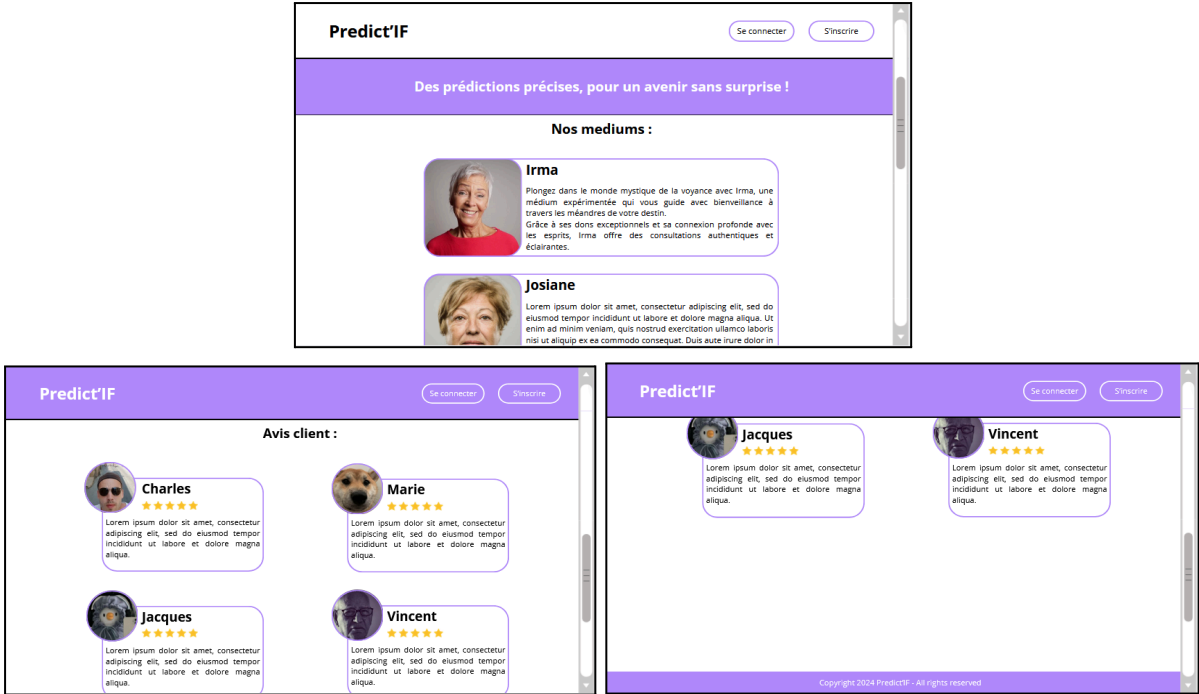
Predict'IF

Se connecter S'inscrire

Des prédictions précises, pour un avenir sans surprise !

Nos mediums :

Irma

Plongez dans le monde mystique de la voyance avec Irma, une médium expérimentée qui vous guide avec bienveillance à travers les méandres de votre destin.
Grâce à ses dons exceptionnels et sa connexion profonde avec les esprits, Irma offre des consultations authentiques et éclairantes.

Josiane

Lorem ipsum dolor sit amet, consectetur adipiscing elit, sed do eiusmod tempor incididunt ut labore et dolore magna aliqua. Ut enim ad minim veniam, quis nostrud exercitation ullamco laboris nisi ut aliquip ex ea commodo consequat. Duis aute irure dolor in

Predict'IF

Se connecter S'inscrire

Avis client :

Charles

Lorem ipsum dolor sit amet, consectetur adipiscing elit, sed do eiusmod tempor incididunt ut labore et dolore magna aliqua.

Marie

Lorem ipsum dolor sit amet, consectetur adipiscing elit, sed do eiusmod tempor incididunt ut labore et dolore magna aliqua.

Jacques

Lorem ipsum dolor sit amet, consectetur adipiscing elit, sed do eiusmod tempor incididunt ut labore et dolore magna aliqua.

Vincent

Lorem ipsum dolor sit amet, consectetur adipiscing elit, sed do eiusmod tempor incididunt ut labore et dolore magna aliqua.

Predict'IF

Se connecter S'inscrire

Jacques

Lorem ipsum dolor sit amet, consectetur adipiscing elit, sed do eiusmod tempor incididunt ut labore et dolore magna aliqua.

Vincent

Lorem ipsum dolor sit amet, consectetur adipiscing elit, sed do eiusmod tempor incididunt ut labore et dolore magna aliqua.

Copyright 2024 Predict'IF - All rights reserved